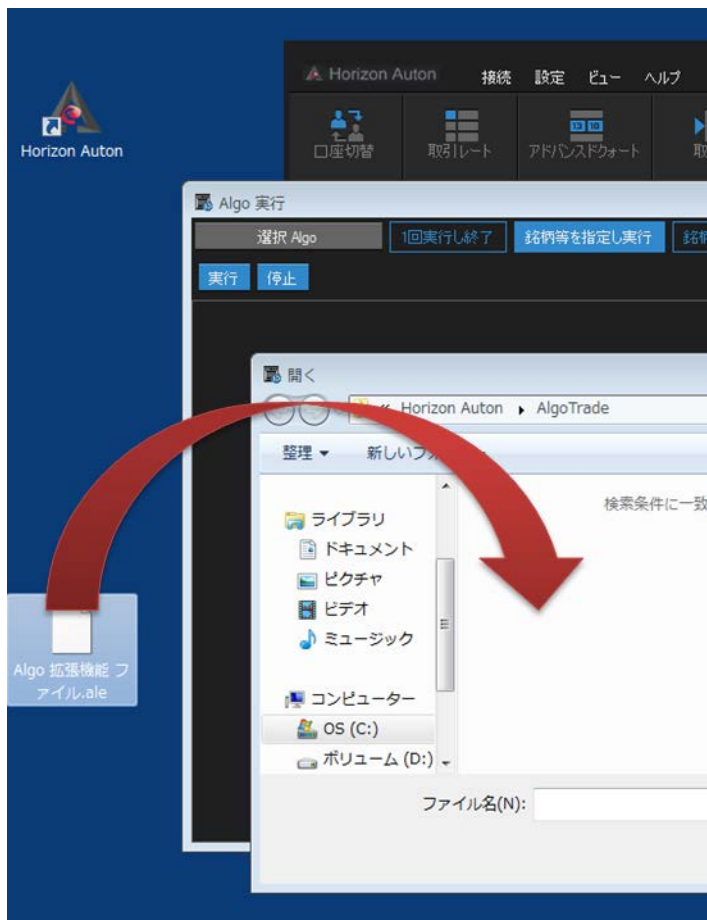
Horizon Auton

Horizon Auton 接続 設定 ビュー ヘルプ

口座切替 取引レート アドバンスドクォート 取

Algo 実行

選択 Algo 1回実行し終了 銘柄等を指定し実行 銘

実行 停止

開く

« Horizon Auton ▸ AlgoTrade

整理 ▾ 新しいフ

検索条件に一致

ライブラリ
ドキュメント
ピクチャ
ビデオ
ミュージック

コンピューター
OS (C:)
ボリューム (D:)

ファイル名(N):

Algo 拡張機能 ファイル.ale